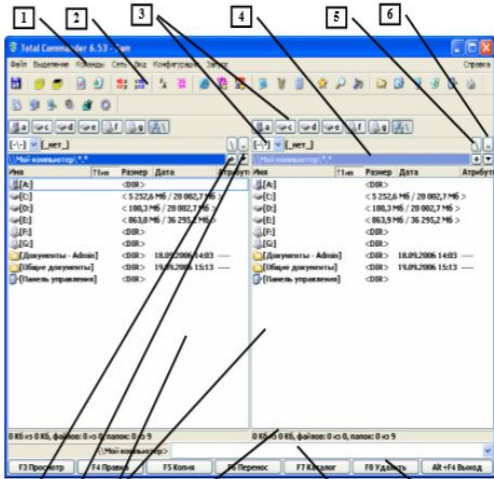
1
2
3
4
5
6

Total Commander 6.53 - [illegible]

Файл Выделение Команды Сеть Вид Конфигурация Запуск Справка

[-a-] [_нет_]
\\Мой компьютер\*.*

| Имя | Тип | Размер | Дата | Атрибуты |
|---|---|---|---|---|
| [A:] | | <DIR> | | |
| [C:] | | < 5 252,6 Мб / 20 002,7 Мб > | | |
| [D:] | | < 100,3 Мб / 20 002,7 Мб > | | |
| [E:] | | < 863,8 Мб / 36 295,2 Мб > | | |
| [F:] | | <DIR> | | |
| [G:] | | <DIR> | | |
| [Документы - Admin] | | <DIR> | 18.09.2006 14:03 | ---- |
| [Общие документы] | | <DIR> | 19.09.2006 15:13 | ---- |
| [Панель управления] | | <DIR> | | |

[-a-] [_нет_]
\\Мой компьютер\*.*

| Имя | Тип | Размер | Дата | Атрибуты |
|---|---|---|---|---|
| [A:] | | <DIR> | | |
| [C:] | | < 5 252,6 Мб / 20 002,7 Мб > | | |
| [D:] | | < 100,3 Мб / 20 002,7 Мб > | | |
| [E:] | | < 863,9 Мб / 36 295,2 Мб > | | |
| [F:] | | <DIR> | | |
| [G:] | | <DIR> | | |
| [Документы - Admin] | | <DIR> | 18.09.2006 14:03 | ---- |
| [Общие документы] | | <DIR> | 19.09.2006 15:13 | ---- |
| [Панель управления] | | <DIR> | | |

0 Кб из 0 Кб, файлов: 0 из 0, папок: 0 из 9
0 Кб из 0 Кб, файлов: 0 из 0, папок: 0 из 9

\\Мой компьютер>

F3 Просмотр F4 Правка F5 Копия F6 Перенос F7 Каталог F8 Удалить Alt+F4 Выход